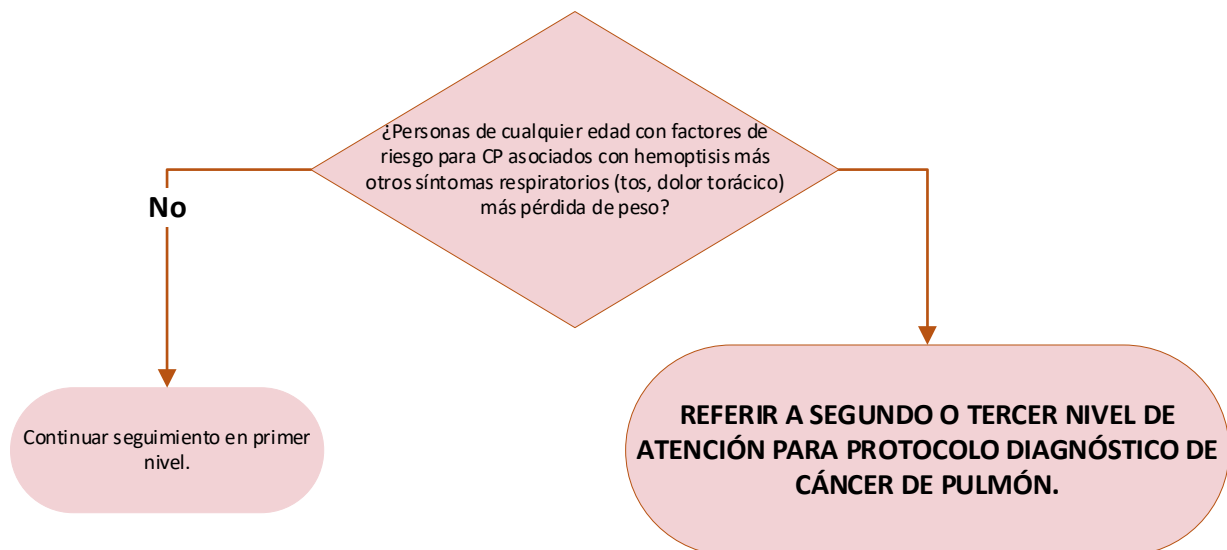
¿Personas de cualquier edad con factores de riesgo para CP asociados con hemoptisis más otros síntomas respiratorios (tos, dolor torácico) más pérdida de peso?

No

Continuar seguimiento en primer nivel.

REFERIR A SEGUNDO O TERCER NIVEL DE ATENCIÓN PARA PROTOCOLO DIAGNÓSTICO DE CÁNCER DE PULMÓN.